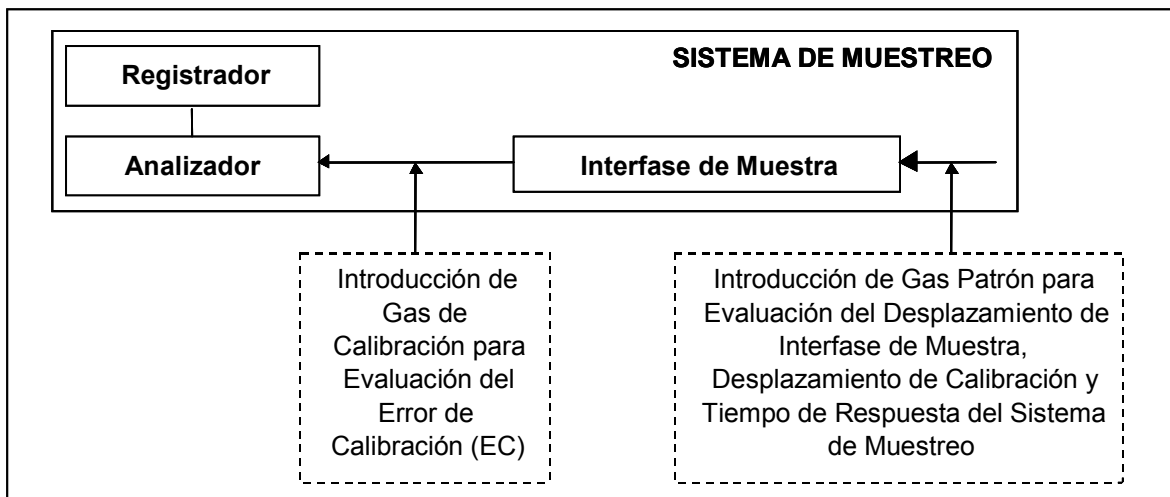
SISTEMA DE MUESTREO

Registrador

Analizador

Interfase de Muestra

Introducción de Gas de Calibración para Evaluación del Error de Calibración (EC)

Introducción de Gas Patrón para Evaluación del Desplazamiento de Interfase de Muestra, Desplazamiento de Calibración y Tiempo de Respuesta del Sistema de Muestreo